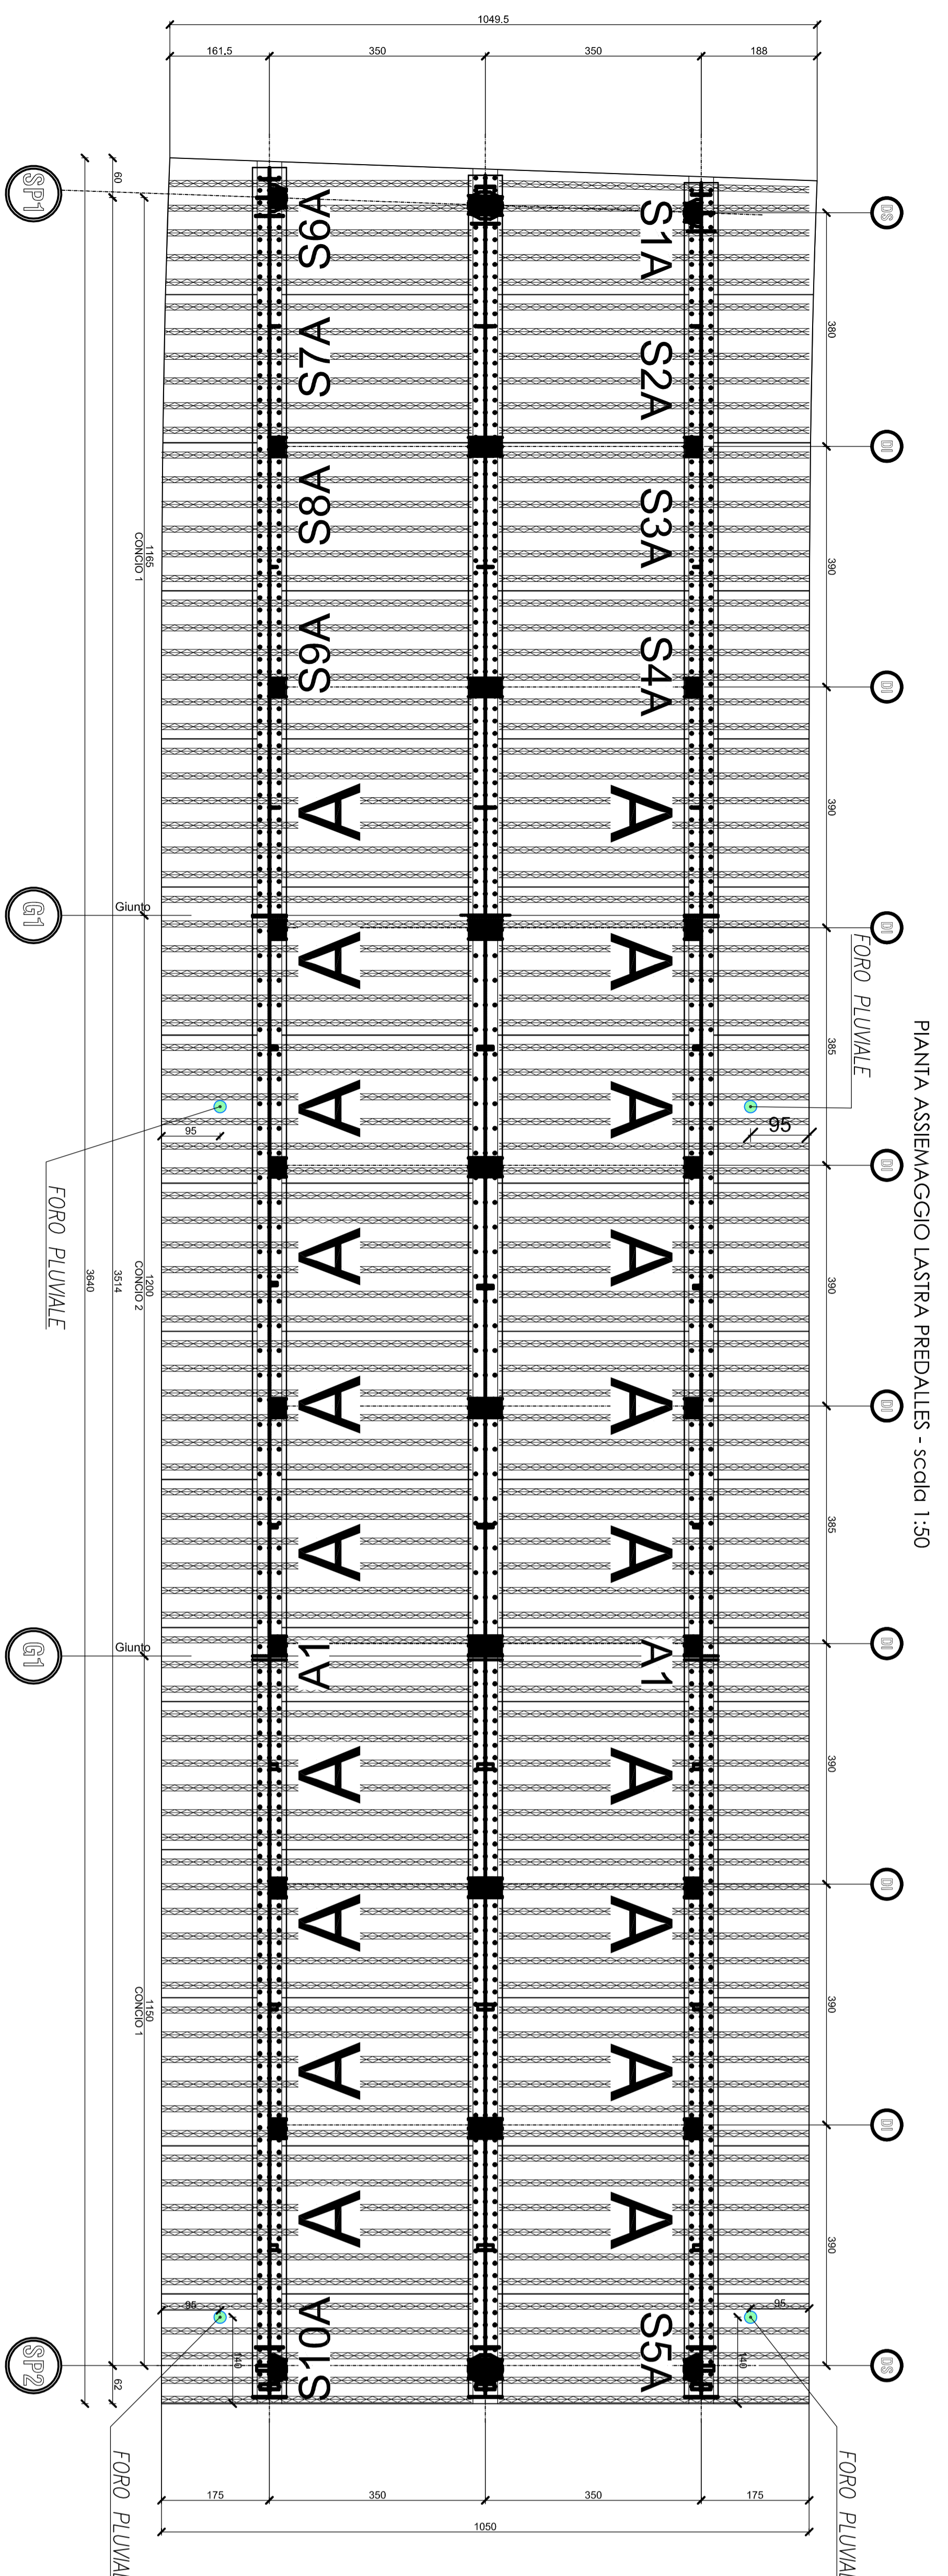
1049.5

161,5 350 350 188

SP1

60

S6A S1A

DS

S7A S2A

380

DI

S8A S3A

1165
CONCIO 1

390

S9A S4A

DI

A A

390

G1 Giunto

A A

DI

FORO PLUVIALE

PIANTA ASSIEMAGGIO LASTRA PREDALLES - scala 1:50

A A

385

95 95

FORO PLUVIALE

DI

A A

3640 3514 1200 CONCIO 2

390

A A

DI

A A

385

G1 Giunto

A1 A1

DI

A A

390

A A

DI

1150
CONCIO 1

390

A A

DI

A A

390

95 95

S10A S5A

SP2 62 140 140

DS

175 350 350 175

1050

FORO PLUVIAL

FORO PLUVIAL